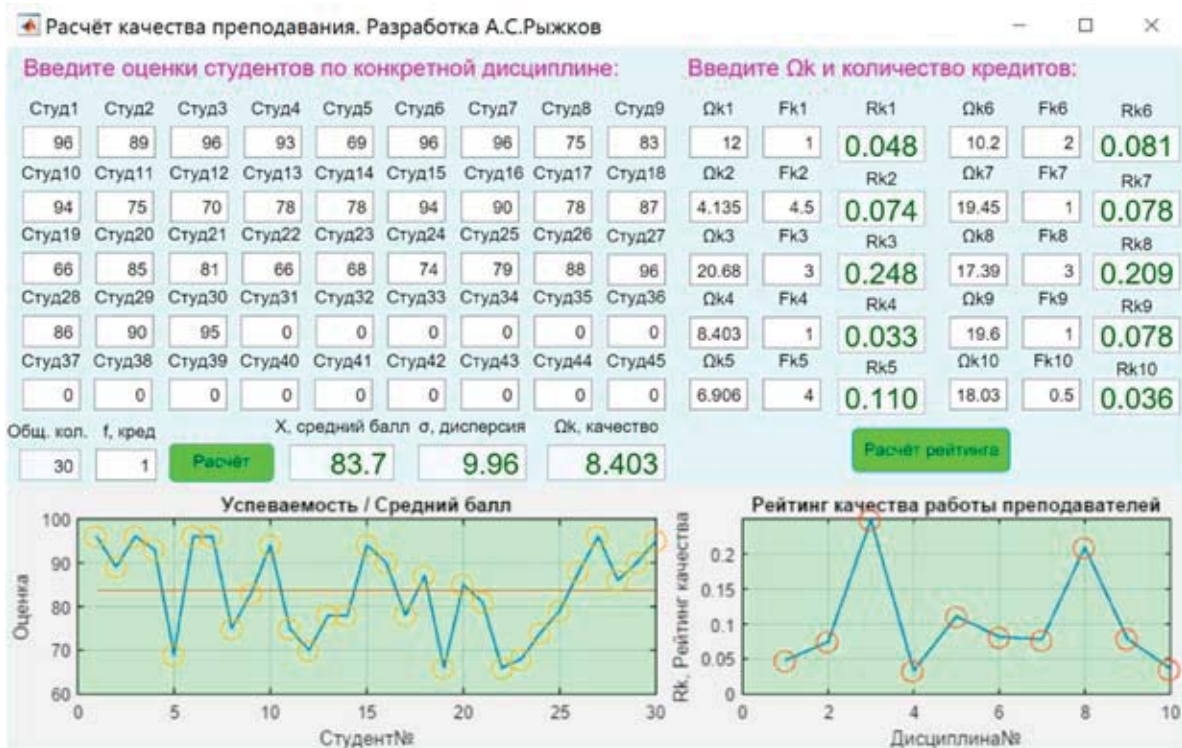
Расчёт качества преподавания. Разработка А.С.Рыжков

Введите оценки студентов по конкретной дисциплине:

| Студ1 | Студ2 | Студ3 | Студ4 | Студ5 | Студ6 | Студ7 | Студ8 | Студ9 |
|---|---|---|---|---|---|---|---|---|
| 96 | 89 | 96 | 93 | 69 | 96 | 96 | 75 | 83 |
| Студ10 | Студ11 | Студ12 | Студ13 | Студ14 | Студ15 | Студ16 | Студ17 | Студ18 |
| 94 | 75 | 70 | 78 | 78 | 94 | 90 | 78 | 87 |
| Студ19 | Студ20 | Студ21 | Студ22 | Студ23 | Студ24 | Студ25 | Студ26 | Студ27 |
| 66 | 85 | 81 | 66 | 68 | 74 | 79 | 88 | 96 |
| Студ28 | Студ29 | Студ30 | Студ31 | Студ32 | Студ33 | Студ34 | Студ35 | Студ36 |
| 86 | 90 | 95 | 0 | 0 | 0 | 0 | 0 | 0 |
| Студ37 | Студ38 | Студ39 | Студ40 | Студ41 | Студ42 | Студ43 | Студ44 | Студ45 |
| 0 | 0 | 0 | 0 | 0 | 0 | 0 | 0 | 0 |

Введите Ωк и количество кредитов:

| Ωk1 | Fk1 | Rk1 | Ωk6 | Fk6 | Rk6 |
|---|---|---|---|---|---|
| 12 | 1 | 0.048 | 10.2 | 2 | 0.081 |
| Ωk2 | Fk2 | Rk2 | Ωk7 | Fk7 | Rk7 |
| 4.135 | 4.5 | 0.074 | 19.45 | 1 | 0.078 |
| Ωk3 | Fk3 | Rk3 | Ωk8 | Fk8 | Rk8 |
| 20.68 | 3 | 0.248 | 17.39 | 3 | 0.209 |
| Ωk4 | Fk4 | Rk4 | Ωk9 | Fk9 | Rk9 |
| 8.403 | 1 | 0.033 | 19.6 | 1 | 0.078 |
| Ωk5 | Fk5 | Rk5 | Ωk10 | Fk10 | Rk10 |
| 6.906 | 4 | 0.110 | 18.03 | 0.5 | 0.036 |

Общ. кол. 30
f, кред 1
Расчёт
X, средний балл 83.7
σ, дисперсия 9.96
Ωk, качество 8.403

Расчёт рейтинга

Успеваемость / Средний балл
Оценка
100 90 80 70 60
0 5 10 15 20 25 30
Студент№

Рейтинг качества работы преподавателей
Rk, Рейтинг качества
0.2 0.15 0.1 0.05 0
0 2 4 6 8 10
Дисциплина№